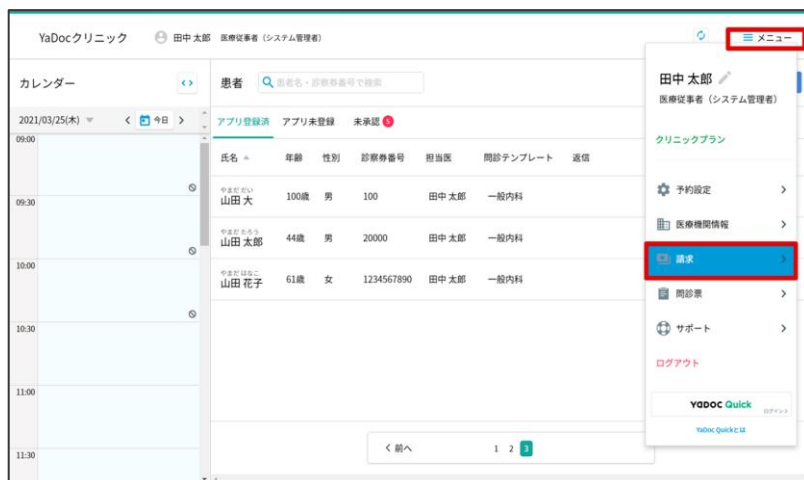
YaDocクリニック 田中 太郎 医療従事者（システム管理者） メニュー

カレンダー

2021/03/25(木) 今日

09:00
09:30
10:00
10:30
11:00
11:30

患者 患者名・診察券番号で検索

アプリ登録済 アプリ未登録 未承認 5

| 氏名 | 年齢 | 性別 | 診察券番号 | 担当医 | 問診テンプレート | 返信 |
|---|---|---|---|---|---|---|
| やまだ だい 山田 大 | 100歳 | 男 | 100 | 田中 太郎 | 一般内科 | |
| やまだ たろう 山田 太郎 | 44歳 | 男 | 20000 | 田中 太郎 | 一般内科 | |
| やまだ はなこ 山田 花子 | 61歳 | 女 | 1234567890 | 田中 太郎 | 一般内科 | |

< 前へ 1 2 3

田中 太郎
医療従事者（システム管理者）

クリニックプラン

予約設定
医療機関情報
請求
問診票
サポート
ログアウト

YADOC Quick ログイン
YaDoc Quickとは